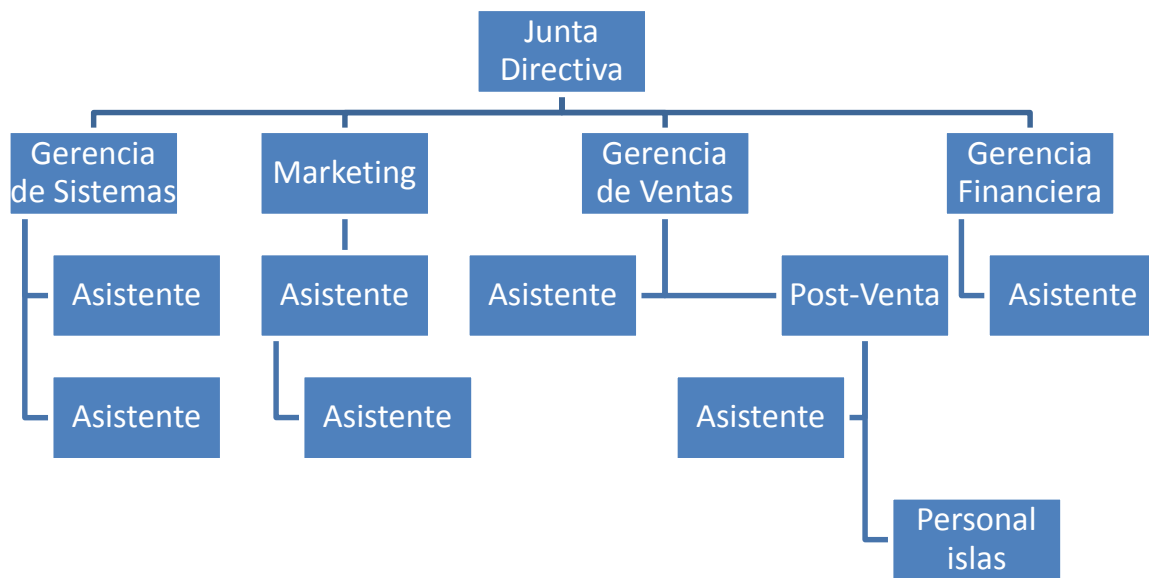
Junta Directiva

Gerencia de Sistemas

Marketing

Gerencia de Ventas

Gerencia Financiera

Asistente

Asistente

Asistente

Asistente

Post-Venta

Asistente

Asistente

Asistente

Asistente

Personal islas